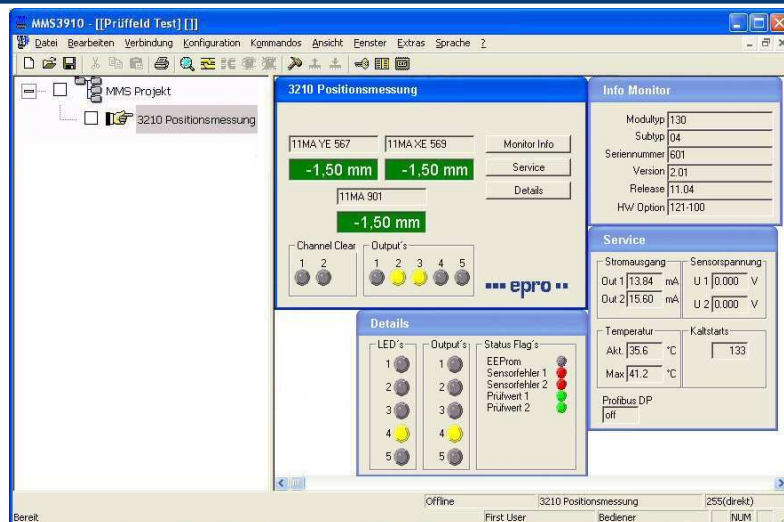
MMS3910 - [[Prüffeld Test] []]

Datei Bearbeiten Verbindung Konfiguration Kommandos Ansicht Fenster Extras Sprache ?

MMS Projekt

3210 Positionsmessung

3210 Positionsmessung

11MA YE 567

11MA XE 569

-1,50 mm

-1,50 mm

11MA 901

-1,50 mm

Monitor Info

Service

Details

Channel Clear

1 2

Output´s

1 2 3 4 5

epro

Info Monitor

Modultyp 130

Subtyp 04

Seriennummer 601

Version 2.01

Release 11.04

HW Option 121-100

Service

Stromausgang

Out 1 13.84 mA

Out 2 15.60 mA

Sensorspannung

U 1 0.000 V

U 2 0.000 V

Temperatur

Akt. 35.6 °C

Max 41.2 °C

Kaltstarts

133

Profibus DP

off

Details

LED´s

1 2 3 4 5

Output´s

1 2 3 4 5

Status Flag´s

EEProm

Sensorfehler 1

Sensorfehler 2

Prüfwert 1

Prüfwert 2

Bereit

Offline

3210 Positionsmessung

255(direkt)

First User

Bediener

NUM